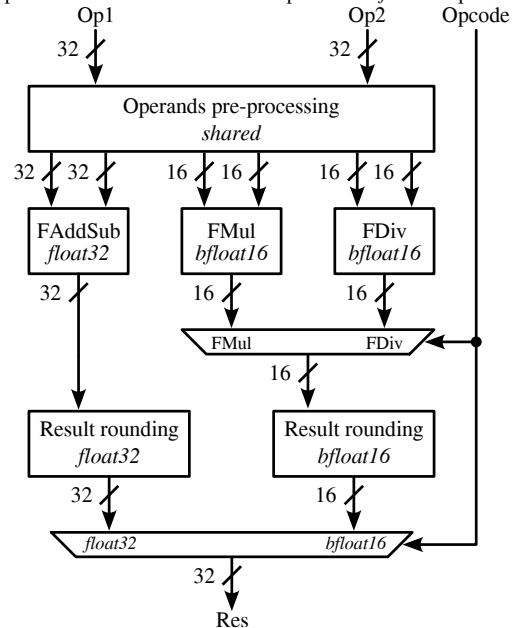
Op1

Op2

Opcode

32

32

Operands pre-processing
*shared*

32 32

16 16

16 16

FAddSub
*float32*

FMul
*bfloat16*

FDiv
*bfloat16*

32

16

16

FMul FDiv

16

Result rounding
*float32*

Result rounding
*bfloat16*

32

16

*float32* *bfloat16*

32

Res